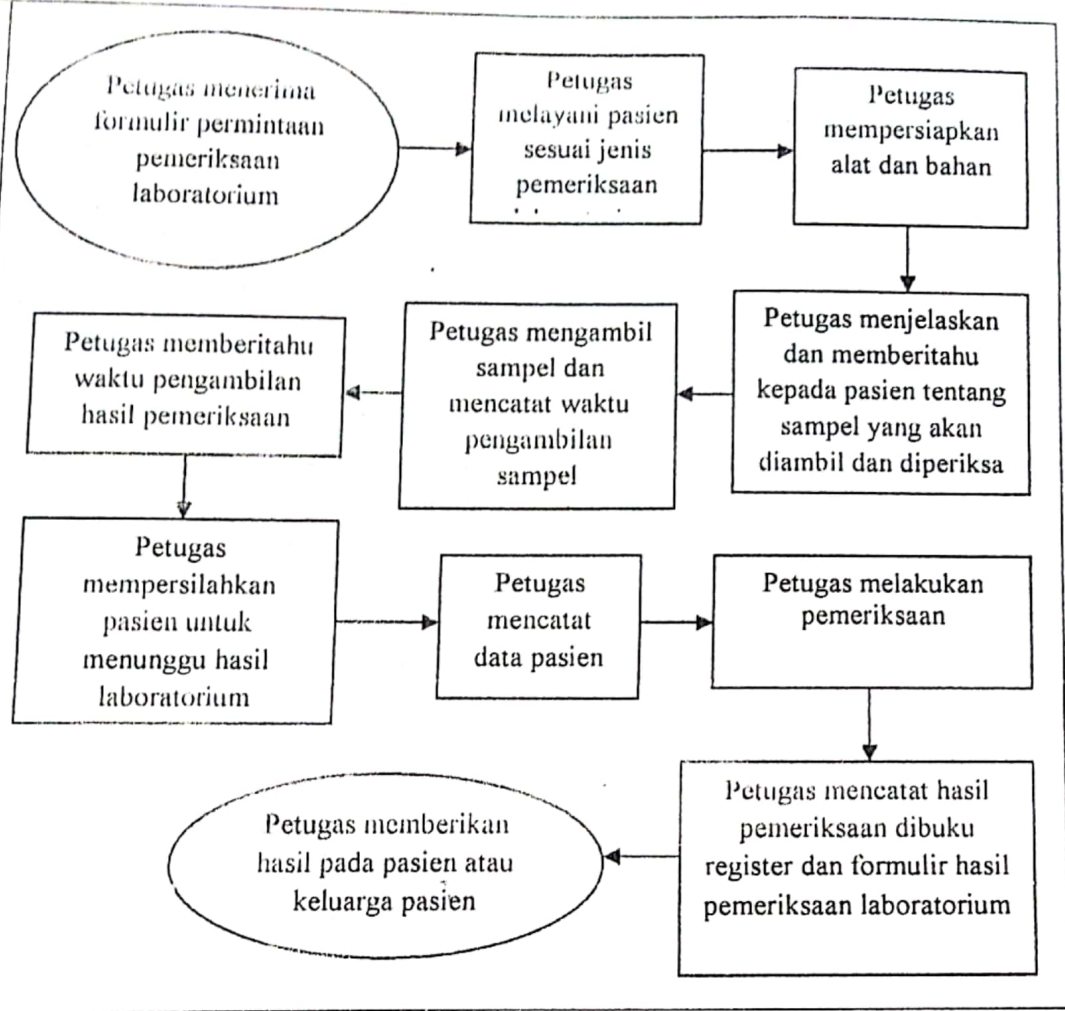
Petugas menerima formulir permintaan pemeriksaan laboratorium

Petugas melayani pasien sesuai jenis pemeriksaan

Petugas mempersiapkan alat dan bahan

Petugas menjelaskan dan memberitahu kepada pasien tentang sampel yang akan diambil dan diperiksa

Petugas mengambil sampel dan mencatat waktu pengambilan sampel

Petugas memberitahu waktu pengambilan hasil pemeriksaan

Petugas mempersilahkan pasien untuk menunggu hasil laboratorium

Petugas mencatat data pasien

Petugas melakukan pemeriksaan

Petugas mencatat hasil pemeriksaan dibuku register dan formulir hasil pemeriksaan laboratorium

Petugas memberikan hasil pada pasien atau keluarga pasien